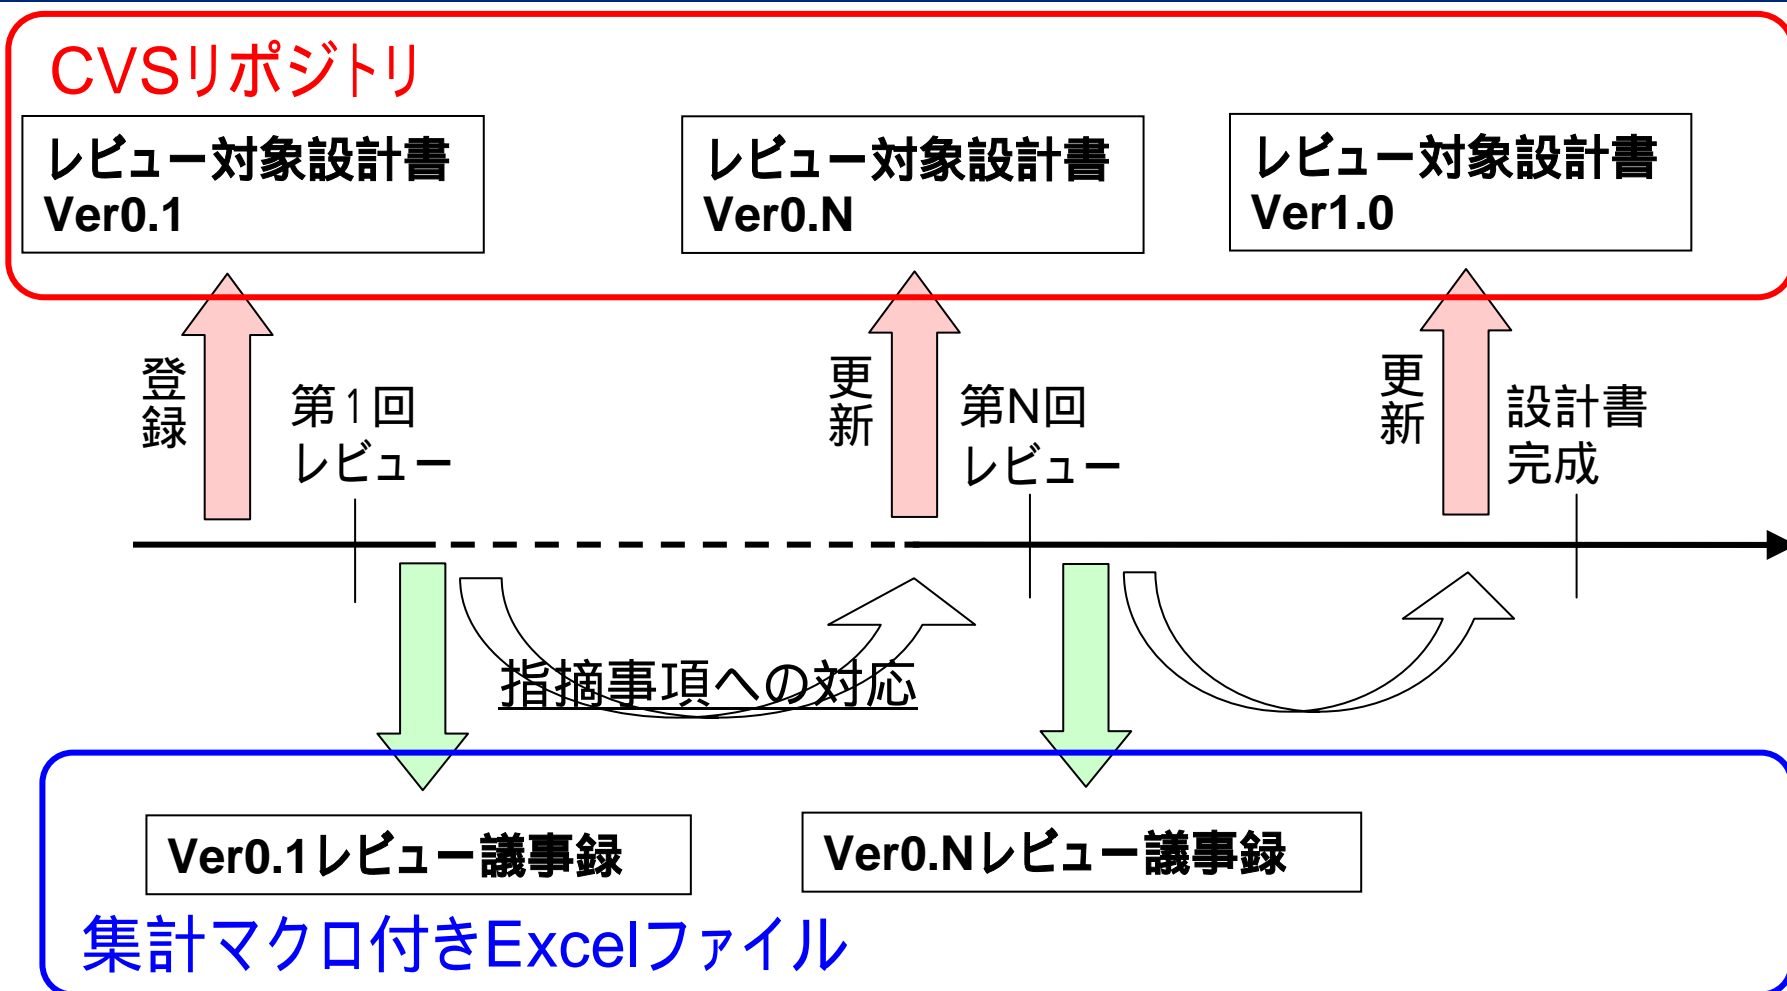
CVSリポジトリ

レビュー対象設計書
Ver0.1

レビュー対象設計書
Ver0.N

レビュー対象設計書
Ver1.0

登録

第1回
レビュー

更新

第N回
レビュー

更新

設計書
完成

指摘事項への対応

Ver0.1レビュー議事録

Ver0.Nレビュー議事録

集計マクロ付きExcelファイル